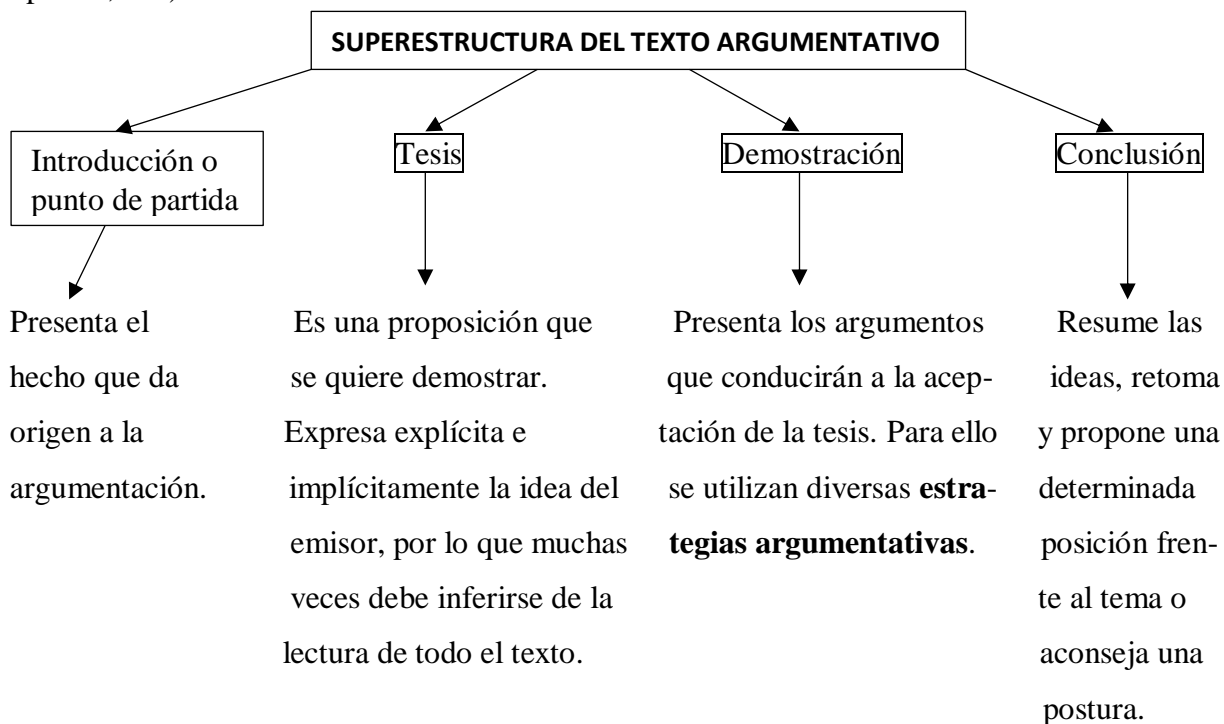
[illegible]

SUPERESTRUCTURA DEL TEXTO ARGUMENTATIVO

Introducción o punto de partida

Tesis

Demostración

Conclusión

Presenta el hecho que da origen a la argumentación.

Es una proposición que se quiere demostrar. Expresa explícita e implícitamente la idea del emisor, por lo que muchas veces debe inferirse de la lectura de todo el texto.

Presenta los argumentos que conducirán a la aceptación de la tesis. Para ello se utilizan diversas **estrategias argumentativas**.

Resume las ideas, retoma y propone una determinada posición frente al tema o aconseja una postura.